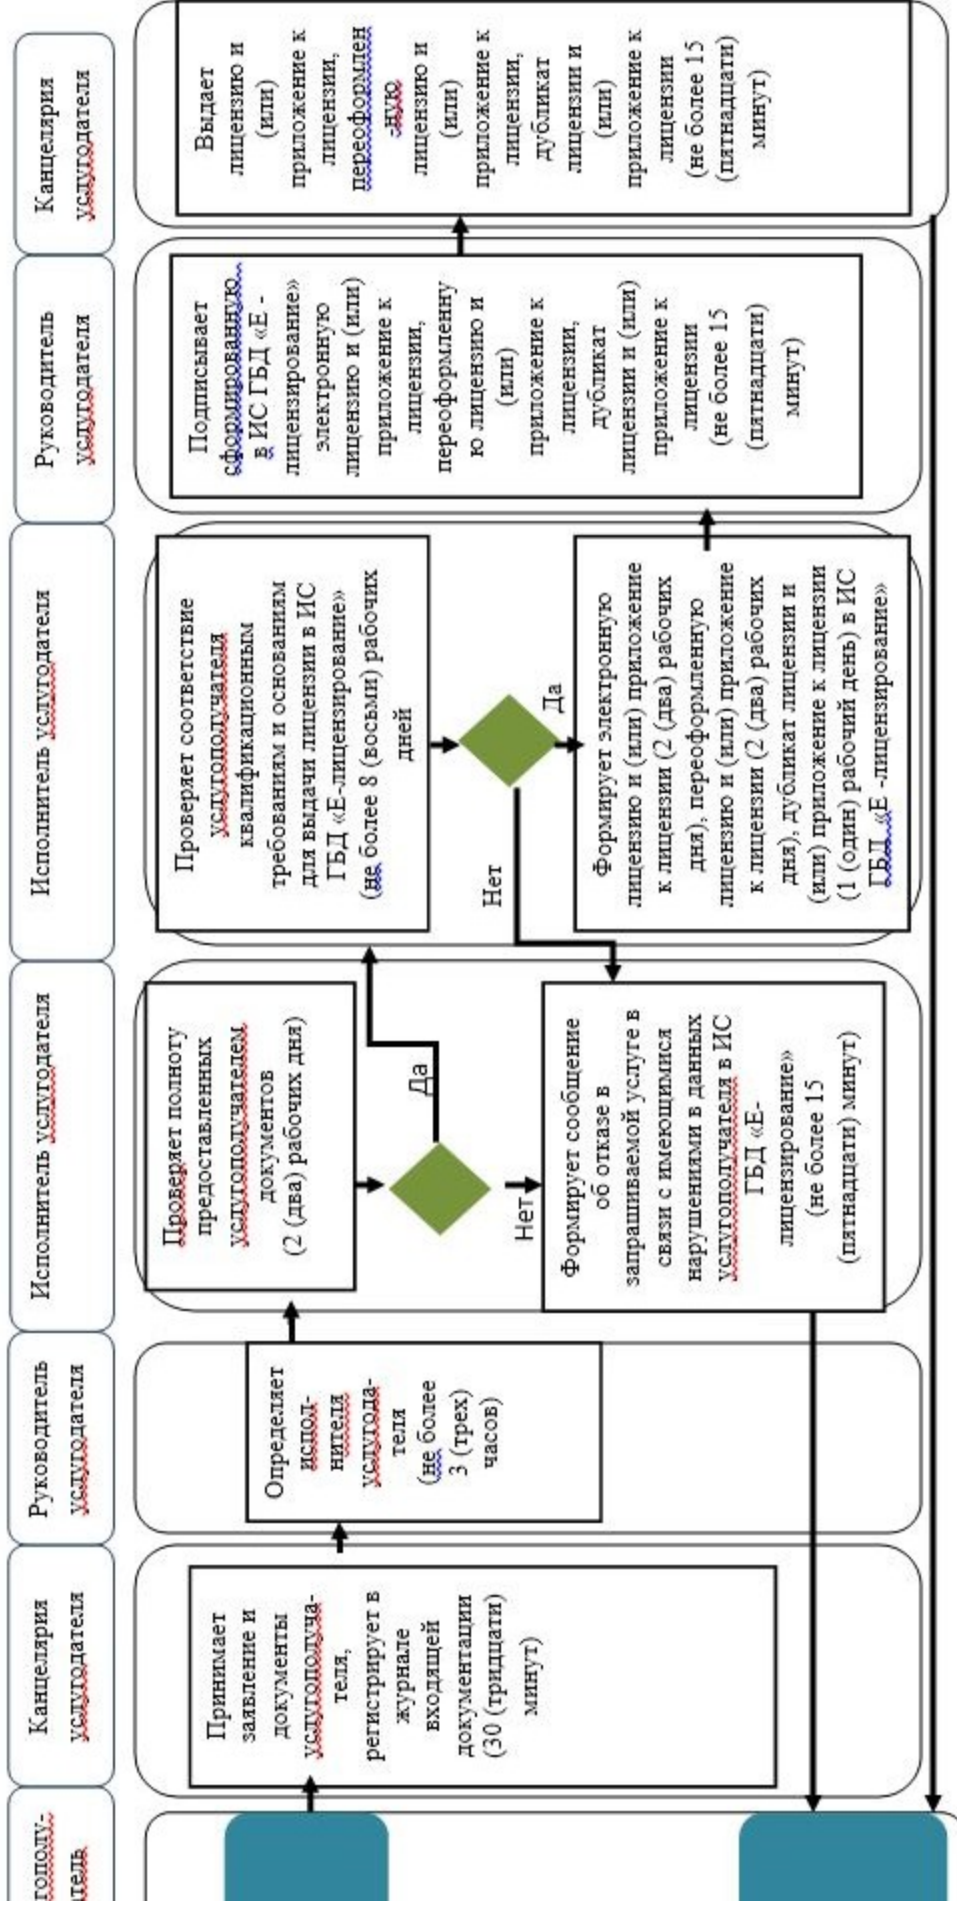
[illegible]полу-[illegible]тель

Канцелярия услугодателя

Принимает заявление и документы услугополучателя, регистрирует в журнале входящей документации (30 (тридцати) минут)

Руководитель услугодателя

Определяет исполнителя услугодателя (не более 3 (трех) часов)

Исполнитель услугодателя

Проверяет полноту предоставленных услугополучателем документов (2 (два) рабочих дня)

Да

Нет

Формирует сообщение об отказе в запрашиваемой услуге в связи с имеющимися нарушениями в данных услугополучателя в ИС ГБД «Е-лицензирование» (не более 15 (пятнадцати) минут)

Исполнитель услугодателя

Проверяет соответствие услугополучателя квалификационным требованиям и основаниям для выдачи лицензии в ИС ГБД «Е-лицензирование» (не более 8 (восьми) рабочих дней

Да

Нет

Формирует электронную лицензию и (или) приложение к лицензии (2 (два) рабочих дня), переоформленную лицензию и (или) приложение к лицензии (2 (два) рабочих дня), дубликат лицензии и (или) приложение к лицензии (1 (один) рабочий день) в ИС ГБД «Е -лицензирование»

Руководитель услугодателя

Подписывает сформированную в ИС ГБД «Е -лицензирование» электронную лицензию и (или) приложение к лицензии, переоформленную лицензию и (или) приложение к лицензии, дубликат лицензии и (или) приложение к лицензии (не более 15 (пятнадцати) минут)

Канцелярия услугодателя

Выдает лицензию и (или) приложение к лицензии, переоформленную лицензию и (или) приложение к лицензии, дубликат лицензии и (или) приложение к лицензии (не более 15 (пятнадцати) минут)